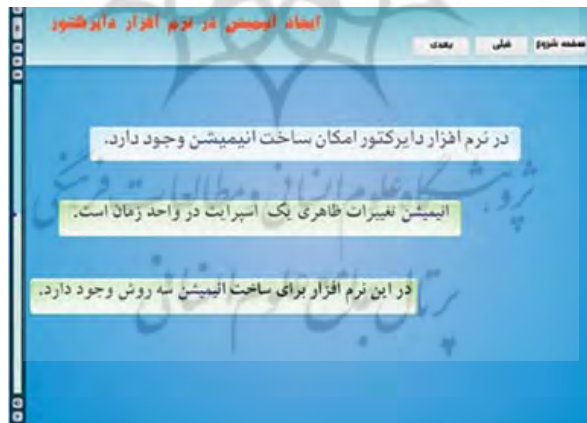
ایجاد انیمیشن در نرم افزار دایرکتور

صفحه شروع
قبلی
بعدی

در نرم افزار دایرکتور امکان ساخت انیمیشن وجود دارد.

انیمیشن تغییرات ظاهری یک اسپرایت در واحد زمان است.

در این نرم افزار برای ساخت انیمیشن سه روش وجود دارد.

پژوهشگاه علوم انسانی و مطالعات فرهنگی
پرتال جامع علوم انسانی